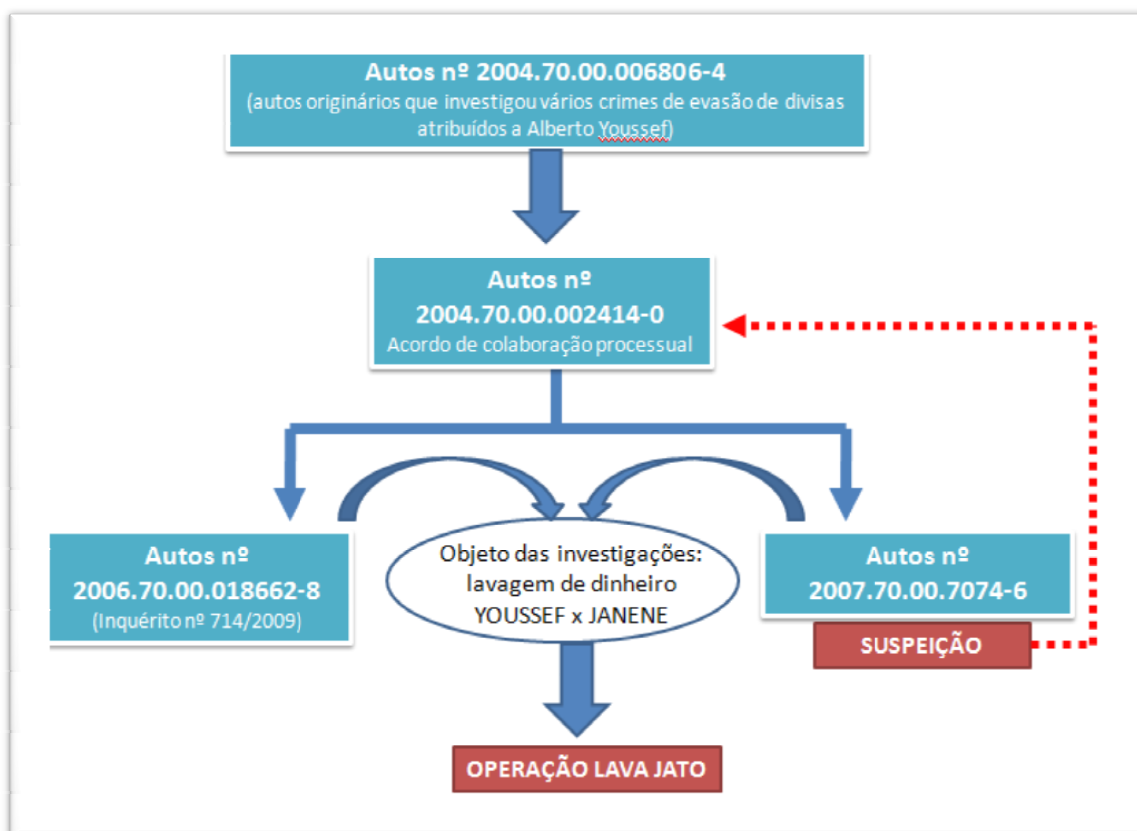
Autos nº 2004.70.00.006806-4
(autos originários que investigou vários crimes de evasão de divisas atribuídos a Alberto Youssef)

Autos nº
2004.70.00.002414-0
Acordo de colaboração processual

Autos nº
2006.70.00.018662-8
(Inquérito nº 714/2009)

Objeto das investigações:
lavagem de dinheiro
YOUSSEF x JANENE

Autos nº
2007.70.00.7074-6

SUSPEIÇÃO

OPERAÇÃO LAVA JATO